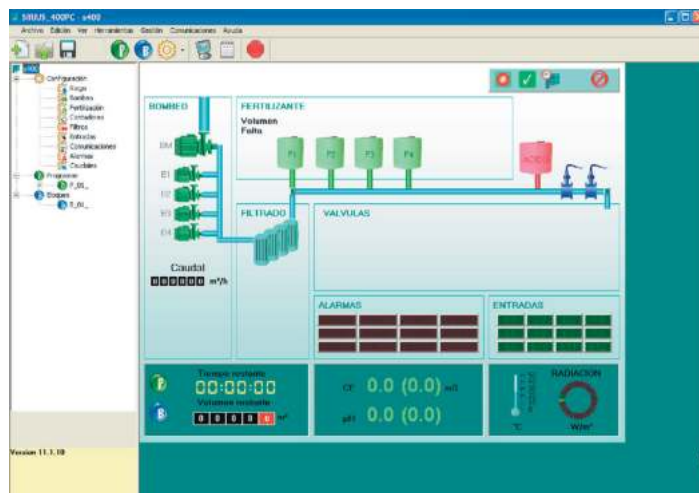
MIIUS_400PC - s400

Archivo Edición Ver Herramientas Gestión Comunicaciones Ayuda

s400
Configuración
Riego
Bombeo
Fertilización
Contadores
Filtros
Entradas
Comunicaciones
Alarmas
Caudales
Programas
P_01_
Bloques
B_01_

Version 11.1.10

BOMBEO
BM
B1
B2
B3
B4
Caudal
m³/h

FERTILIZANTE
Volumen
Falta
F1
F2
F3
F4
ACIDO

FILTRADO

VALVULAS

ALARMAS

ENTRADAS

Tiempo restante
00:00:00
Volumen restante
m³

CE 0.0 (0.0) mS
pH 0.0 (0.0)

°C

RADIACION
W/m²